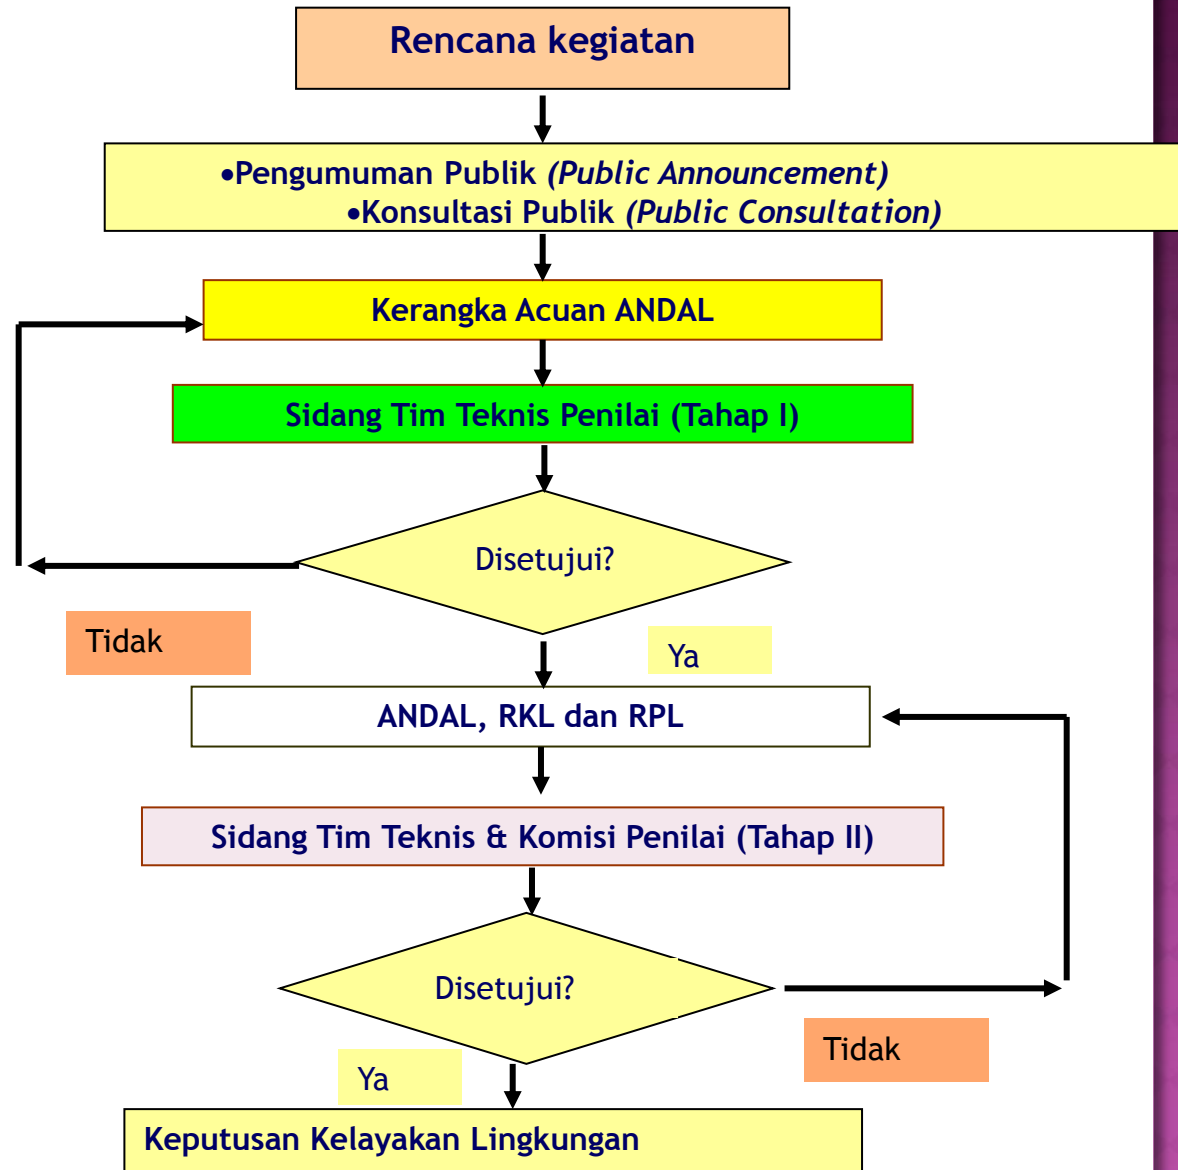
Rencana kegiatan

•Pengumuman Publik *(Public Announcement)*
•Konsultasi Publik *(Public Consultation)*

Kerangka Acuan ANDAL

Sidang Tim Teknis Penilai (Tahap I)

Disetujui?

Tidak

Ya

ANDAL, RKL dan RPL

Sidang Tim Teknis & Komisi Penilai (Tahap II)

Disetujui?

Tidak

Ya

Keputusan Kelayakan Lingkungan